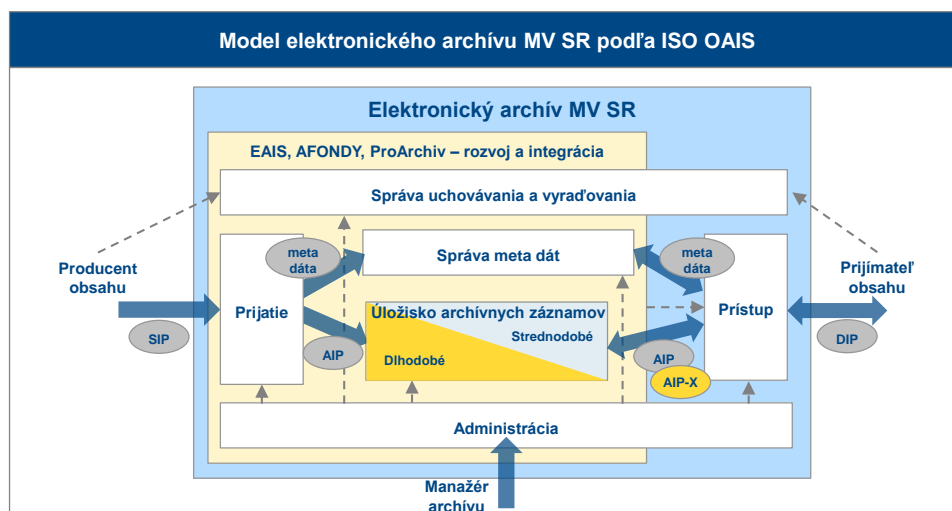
Model elektronického archívu MV SR podľa ISO OAIS

Elektronický archív MV SR

EAIS, AFONDY, ProArchiv – rozvoj a integrácia

Správa uchovávania a vyraďovania

Producent obsahu

meta dáta

Správa meta dát

meta dáta

Prijímateľ obsahu

Prijatie

Úložisko archívnych záznamov

Strednodobé

Dlhodobé

Prístup

SIP

AIP

AIP

AIP-X

DIP

Administrácia

Manažér archívu